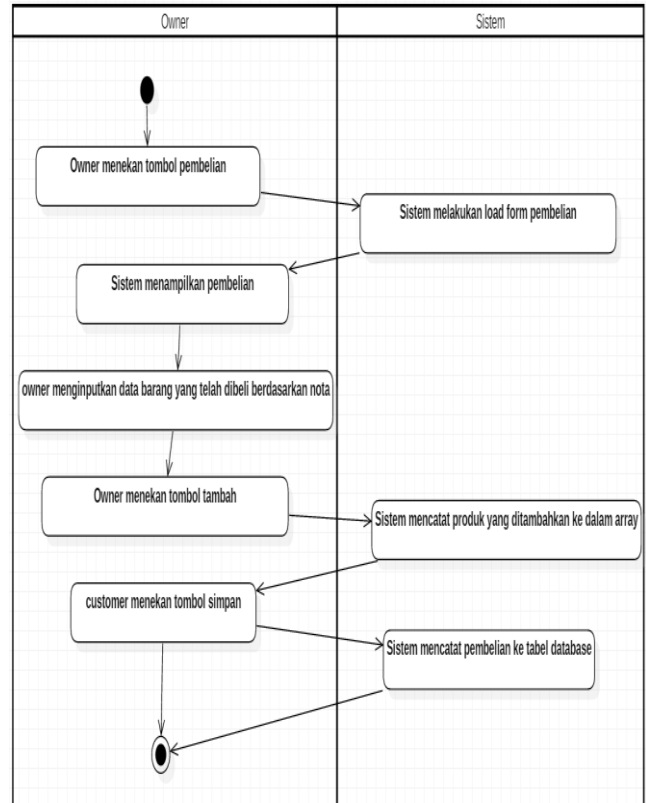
Owner

Sistem

Owner menekan tombol pembelian

Sistem melakukan load form pembelian

Sistem menampilkan pembelian

owner menginputkan data barang yang telah dibeli berdasarkan nota

Owner menekan tombol tambah

Sistem mencatat produk yang ditambahkan ke dalam array

customer menekan tombol simpan

Sistem mencatat pembelian ke tabel database